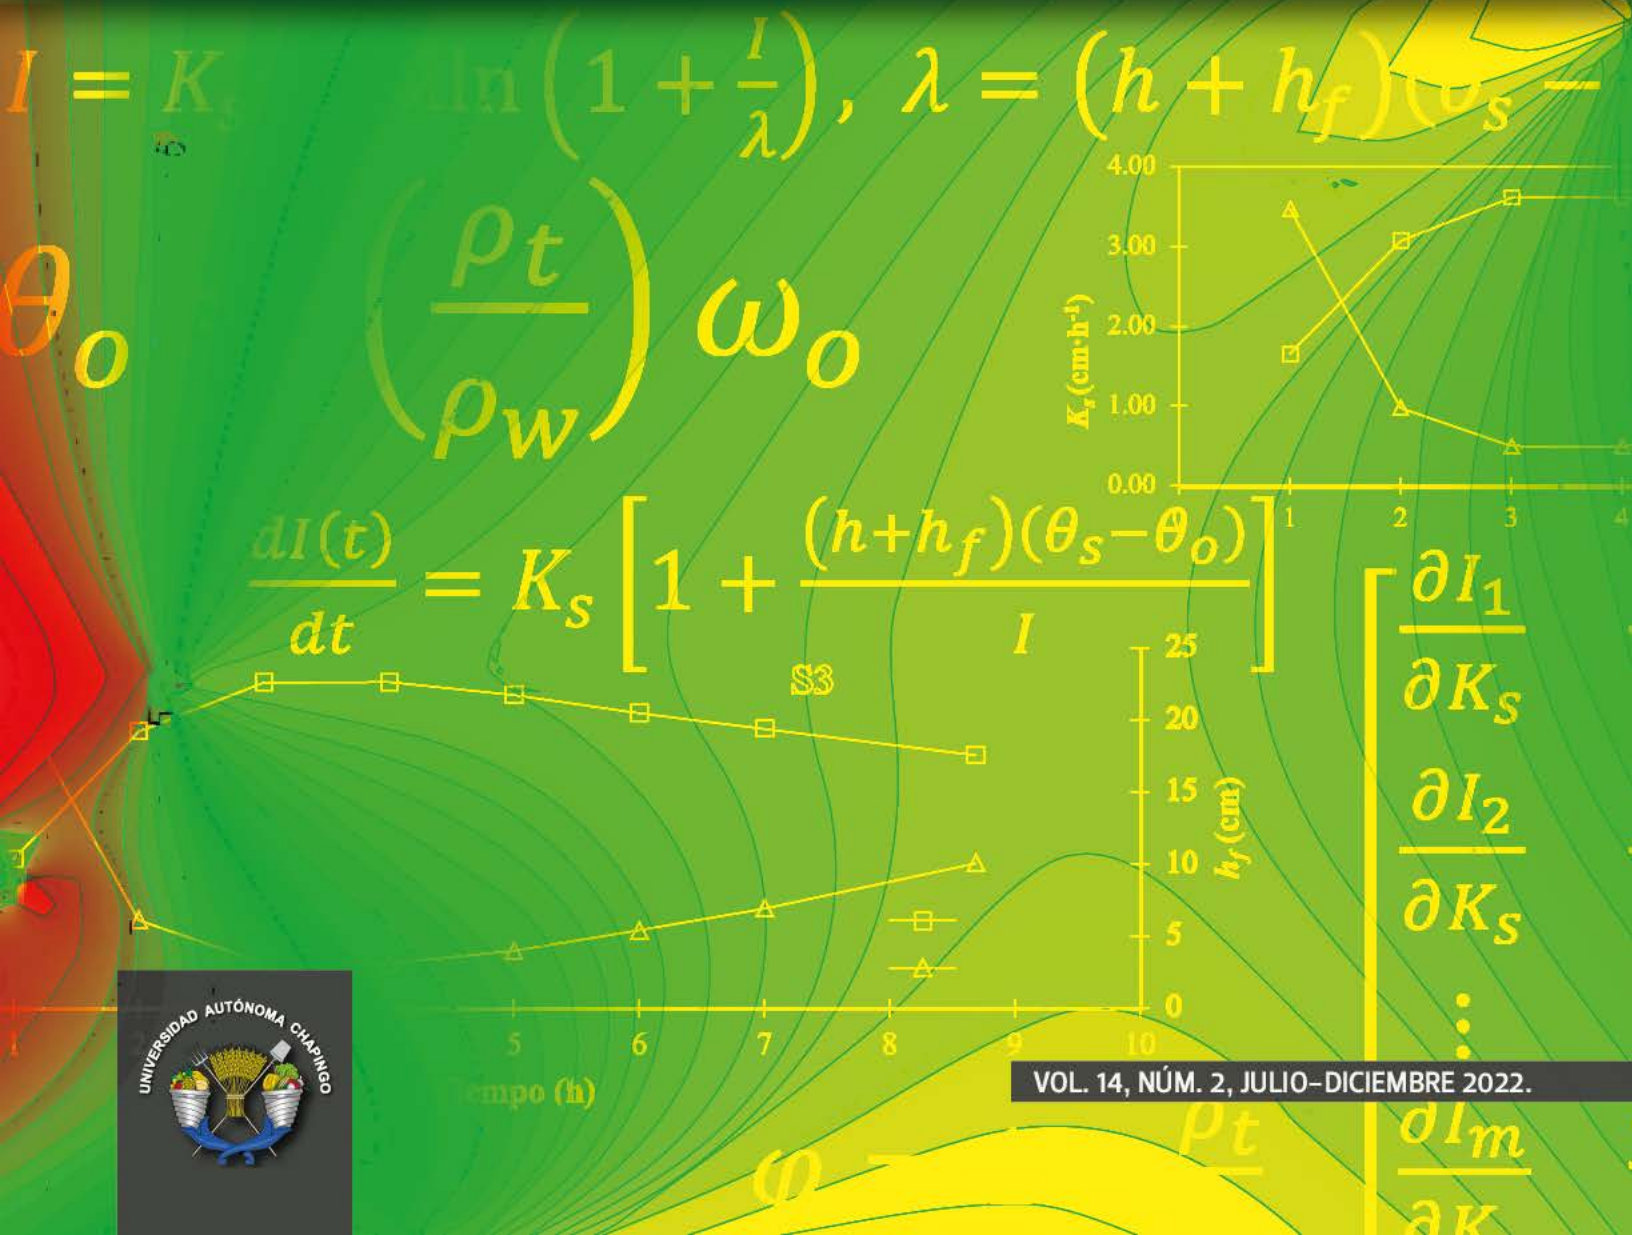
$I = K_s$ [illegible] $\ln\left(1+\frac{I}{\lambda}\right), \lambda = (h + h_f)(\theta_s -$

$\theta_o$ $\left(\frac{\rho_t}{\rho_w}\right)\omega_o$

4.00
3.00
2.00
1.00
0.00
$K_s$ (cm·h$^{-1}$)
1 2 3 4

$\frac{dI(t)}{dt} = K_s\left[1+\frac{(h+h_f)(\theta_s-\theta_o)}{I}\right]$

S3

25
20
15
10
5
0
$h_f$ (cm)

1 2 5 6 7 8 9 10
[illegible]empo (h)

$\frac{\partial I_1}{\partial K_s}$
$\frac{\partial I_2}{\partial K_s}$
⋮
$\frac{\partial I_m}{\partial K}$

$\rho_t$

UNIVERSIDAD AUTÓNOMA CHAPINGO

VOL. 14, NÚM. 2, JULIO–DICIEMBRE 2022.